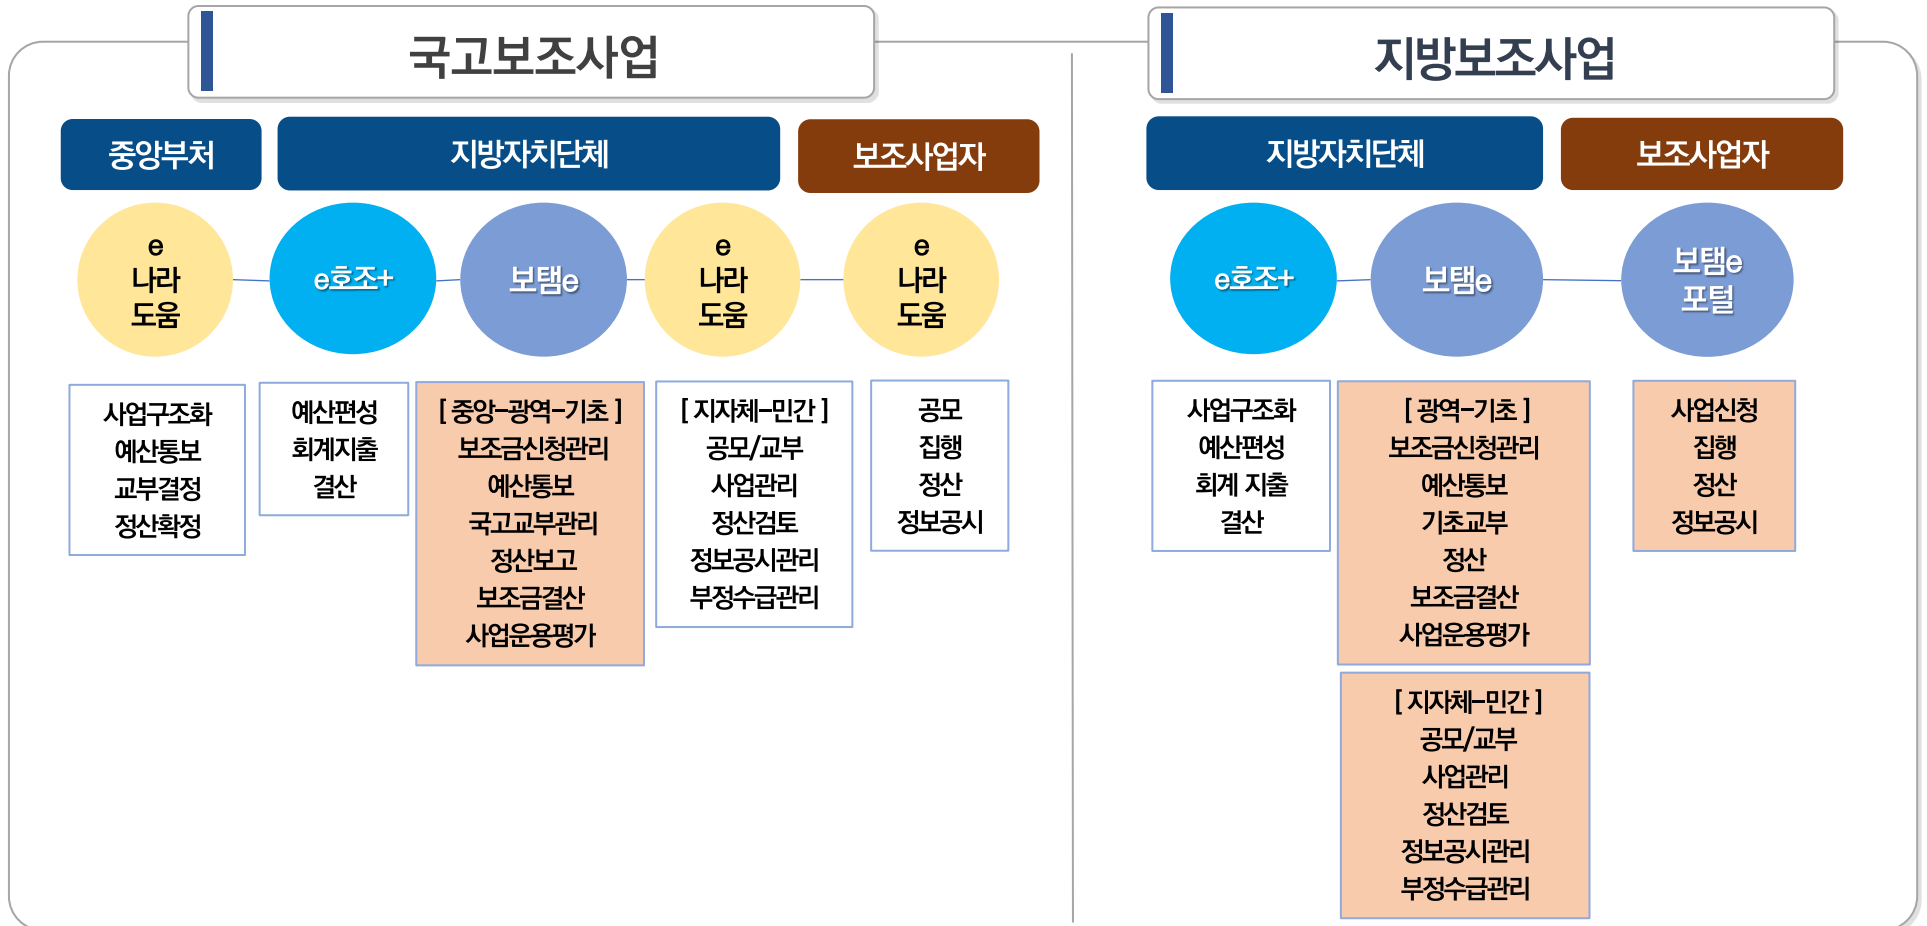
국고보조사업

중앙부처

지방자치단체

보조사업자

e
나라
도움

e호조+

보탬e

e
나라
도움

e
나라
도움

사업구조화
예산통보
교부결정
정산확정

예산편성
회계지출
결산

[ 중앙-광역-기초 ]
보조금신청관리
예산통보
국고교부관리
정산보고
보조금결산
사업운용평가

[ 지자체-민간 ]
공모/교부
사업관리
정산검토
정보공시관리
부정수급관리

공모
집행
정산
정보공시

지방보조사업

지방자치단체

보조사업자

e호조+

보탬e

보탬e
포털

사업구조화
예산편성
회계 지출
결산

[ 광역-기초 ]
보조금신청관리
예산통보
기초교부
정산
보조금결산
사업운용평가

[ 지자체-민간 ]
공모/교부
사업관리
정산검토
정보공시관리
부정수급관리

사업신청
집행
정산
정보공시